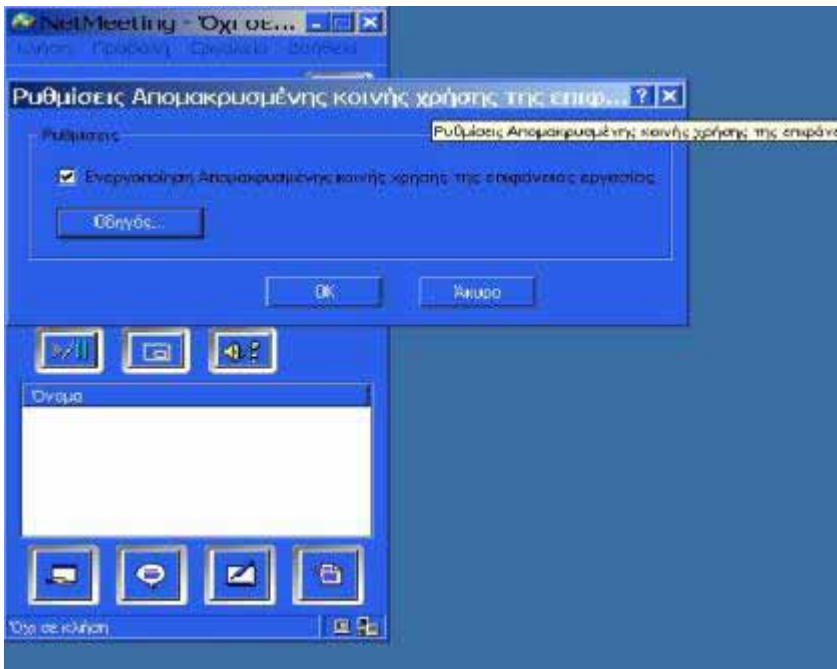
NetMeeting - Όχι σε...
Κλήση Προβολή Εργαλεία Βοήθεια

Ρυθμίσεις Απομακρυσμένης κοινής χρήσης της επιφ...

Ρυθμίσεις Απομακρυσμένης κοινής χρήσης της επιφάνε

Ρυθμίσεις

Ενεργοποίηση Απομακρυσμένης κοινής χρήσης της επιφάνειας εργασίας

Οδηγός...

OK

Άκυρο

Όνομα

Όχι σε κλήση